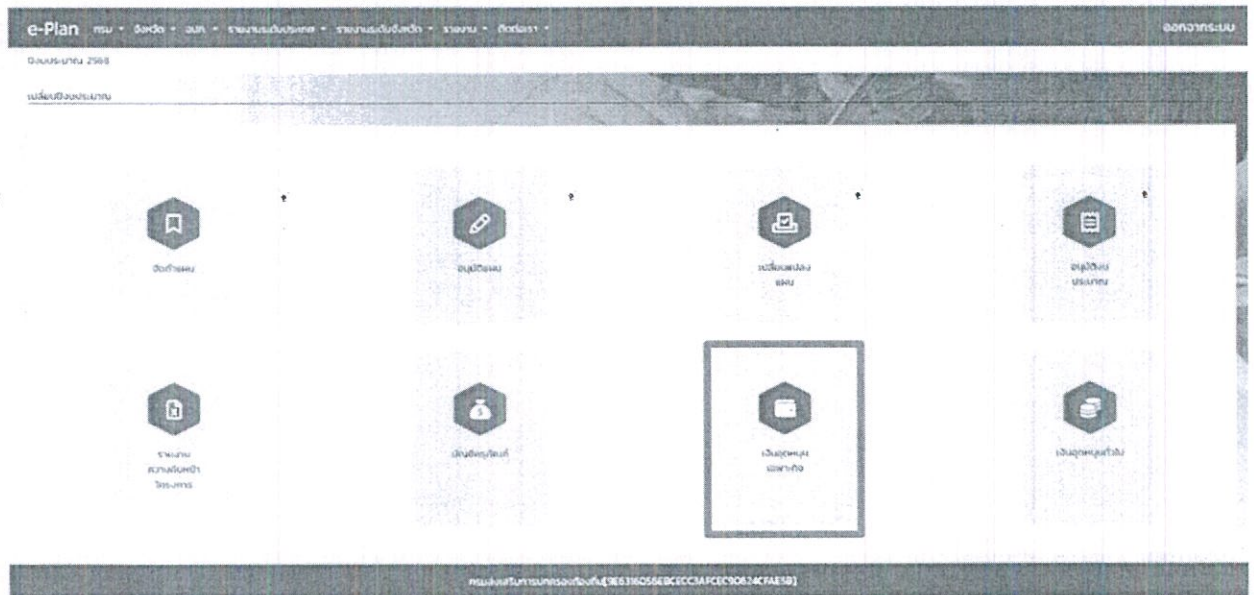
e-Plan กรม • จังหวัด • อปท • รายงานระดับประเทศ • รายงานระดับจังหวัด • รายงาน • ติดต่อเรา •

ออกจากระบบ

ปีงบประมาณ 2566

เปลี่ยนปีงบประมาณ

จัดทำแผน

อนุมัติแผน

เปลี่ยนแปลงแผน

อนุมัติงบประมาณ

รายงานความก้าวหน้าโครงการ

บันทึกคุรุภัณฑ์

เงินอุดหนุนเฉพาะกิจ

เงินอุดหนุนทั่วไป

กรมส่งเสริมการปกครองท้องถิ่น[9E6316D56EBCECC3AFCEC9D624CFAE5B]